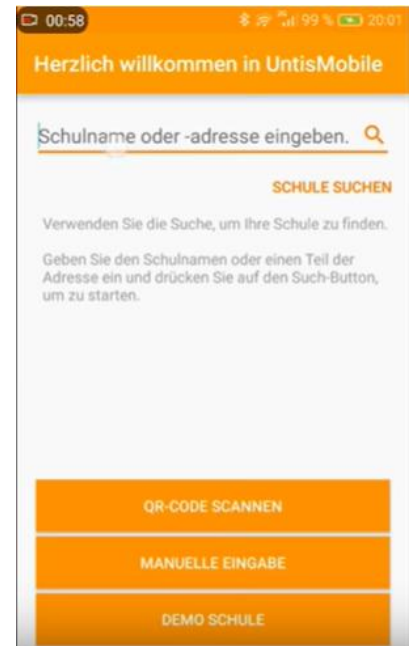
00:58

99 % 20:01

Herzlich willkommen in UntisMobile

Schulname oder -adresse eingeben.

SCHULE SUCHEN

Verwenden Sie die Suche, um Ihre Schule zu finden.

Geben Sie den Schulnamen oder einen Teil der Adresse ein und drücken Sie auf den Such-Button, um zu starten.

QR-CODE SCANNEN

MANUELLE EINGABE

DEMO SCHULE